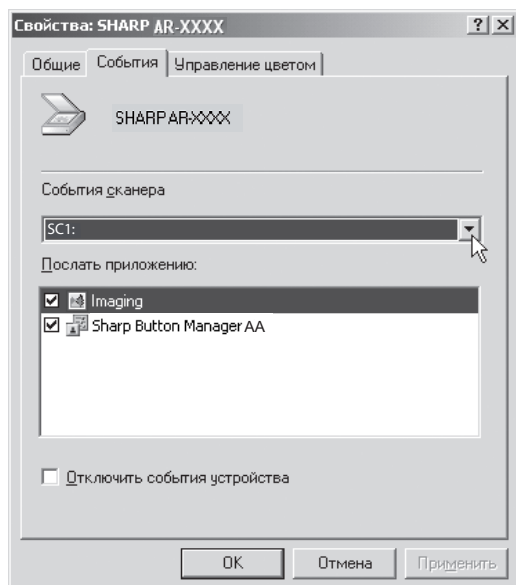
Свойства: SHARP AR-XXXX

? X

Общие | События | Управление цветом

SHARP AR-XXXX

События сканера

SC1:

Послать приложению:

☑ Imaging
☑ Sharp Button Manager AA

☐ Отключить события устройства

OK | Отмена | Применить